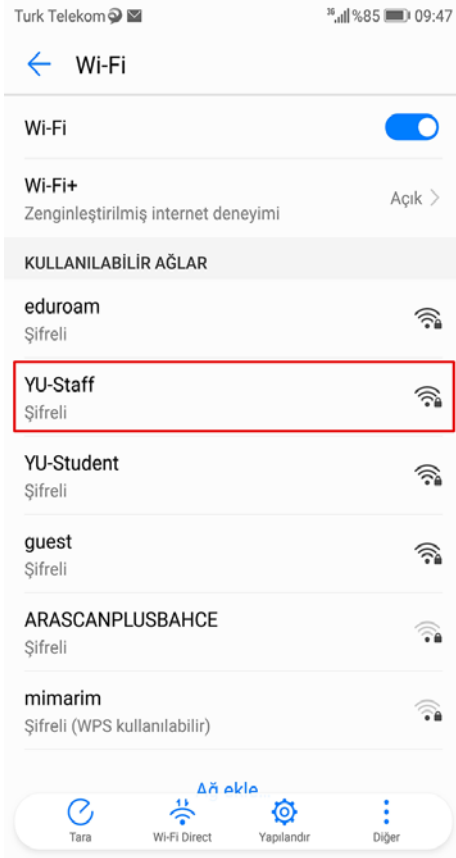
Turk Telekom

%85 09:47

Wi-Fi

Wi-Fi

Wi-Fi+
Zenginleştirilmiş internet deneyimi
Açık

KULLANILABİLİR AĞLAR

eduroam
Şifreli

YU-Staff
Şifreli

YU-Student
Şifreli

guest
Şifreli

ARASCANPLUSBAHCE
Şifreli

mimarim
Şifreli (WPS kullanılabilir)

Ağ ekle

Tara

Wi-Fi Direct

Yapılandır

Diğer